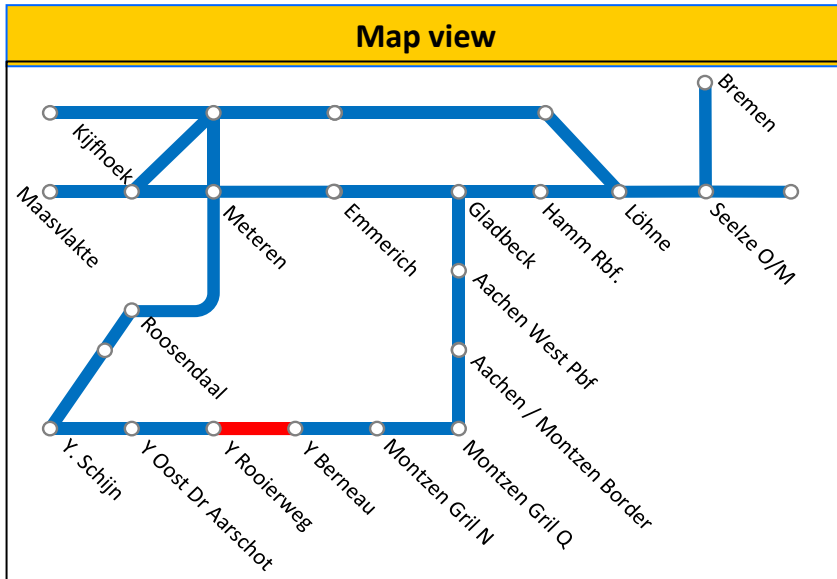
Map view

Bremen
Kijfhoek
Maasvlakte
Meteren
Emmerich
Gladbeck
Hamm Rbf.
Löhne
Seelze O/M
Roosendaal
Aachen West Pbf
Aachen / Montzen Border
Y. Schijn
Y Oost Dr Aarschot
Y Rooierweg
Y Berneau
Montzen Gril N
Montzen Gril Q